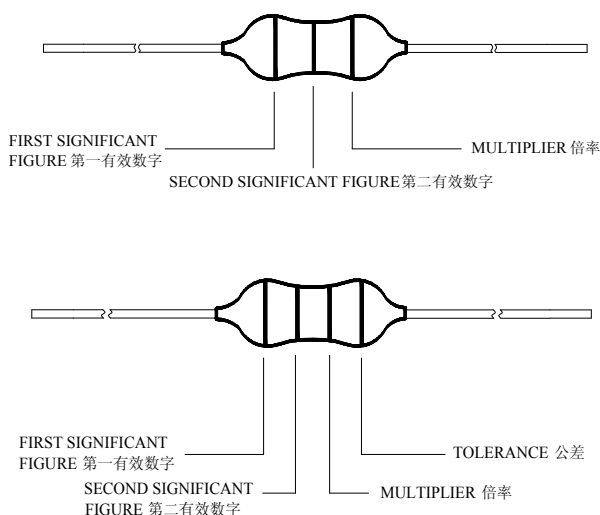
FIRST SIGNIFICANT FIGURE 第一有效数字

MULTIPLIER 倍率

SECOND SIGNIFICANT FIGURE第二有效数字

FIRST SIGNIFICANT FIGURE 第一有效数字

TOLERANCE 公差

SECOND SIGNIFICANT FIGURE 第二有效数字

MULTIPLIER 倍率